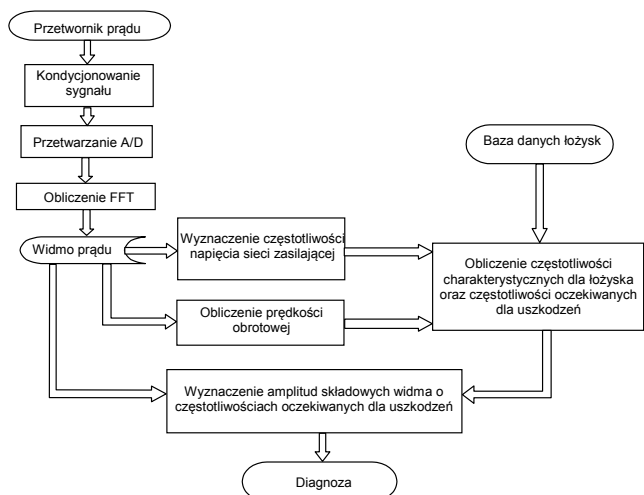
Przetwornik prądu

Kondycjonowanie sygnału

Przetwarzanie A/D

Obliczenie FFT

Baza danych łożysk

Widmo prądu

Wyznaczenie częstotliwości napięcia sieci zasilającej

Obliczenie częstotliwości charakterystycznych dla łożyska oraz częstotliwości oczekiwanych dla uszkodzeń

Obliczenie prędkości obrotowej

Wyznaczenie amplitud składowych widma o częstotliwościach oczekiwanych dla uszkodzeń

Diagnoza